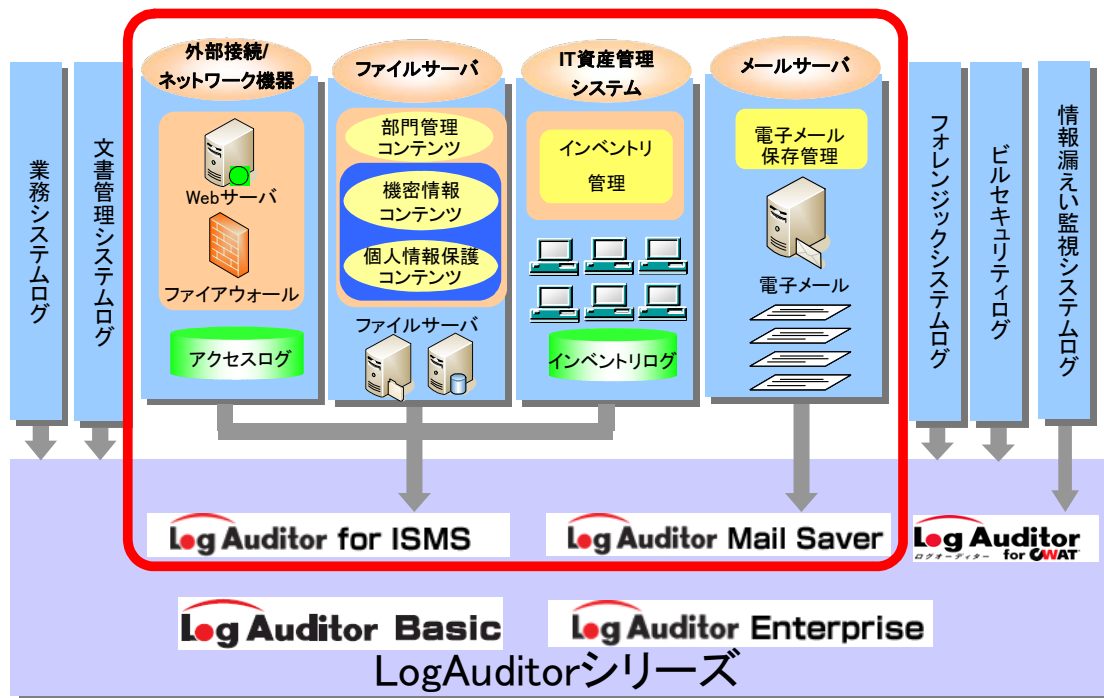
業務システムログ

文書管理システムログ

外部接続/ネットワーク機器

Webサーバ

ファイアウォール

アクセスログ

ファイルサーバ

部門管理コンテンツ

機密情報コンテンツ

個人情報保護コンテンツ

ファイルサーバ

IT資産管理システム

インベントリ管理

インベントリログ

メールサーバ

電子メール保存管理

電子メール

フォレンジックシステムログ

ビルセキュリティログ

情報漏えい監視システムログ

Log Auditor for ISMS

Log Auditor Mail Saver

Log Auditor ログオーディター for CWAT

Log Auditor Basic

Log Auditor Enterprise

LogAuditorシリーズ